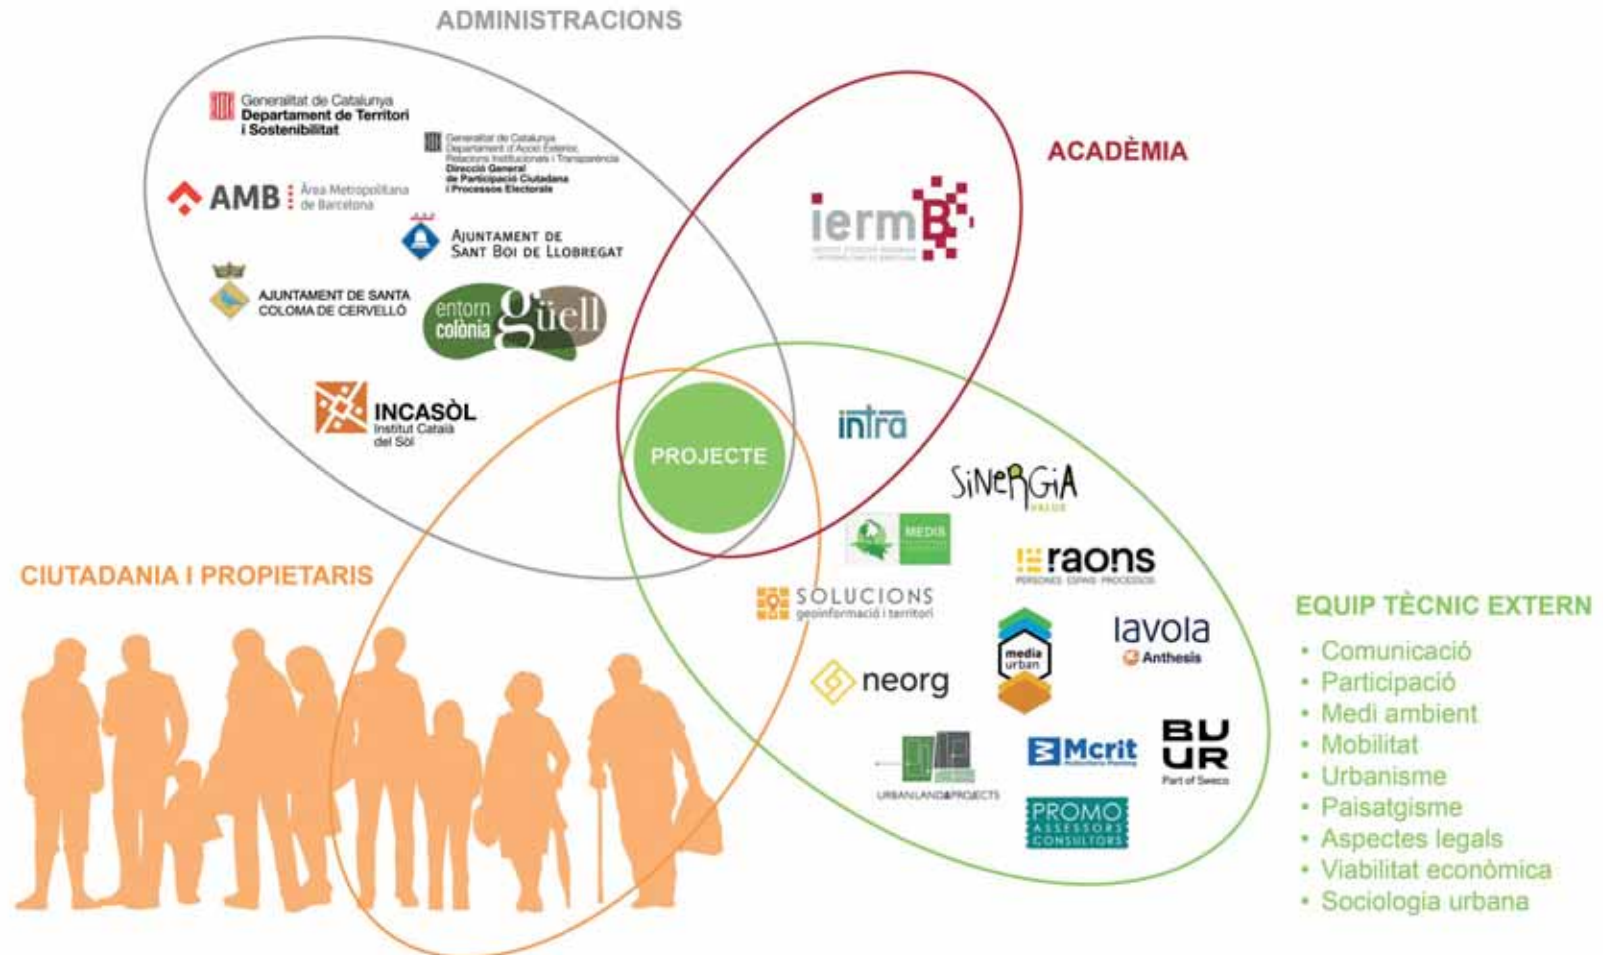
ADMINISTRACIONS

Generalitat de Catalunya
Departament de Territori i Sostenibilitat

Generalitat de Catalunya
Departament d'Acció Exterior, Relacions Institucionals i Transparència
Direcció General de Participació Ciutadana i Processos Electorals

AMB Àrea Metropolitana de Barcelona

Ajuntament de Sant Boi de Llobregat

Ajuntament de Santa Coloma de Cervelló

entorn colònia güell

INCASÒL Institut Català del Sòl

ACADÈMIA

iermB
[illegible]

PROJECTE

intra

SINERGIA
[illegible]

MEDIS
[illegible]

raons
PERSONES · ESPAIS · PROCESSOS

SOLUCIONS
geoinformació i territori

media urban

lavola
Anthesis

neorg

URBANLAND&PROJECTS

Mcrit

BU UR
Part of Sweco

PROMO ASSESSORS CONSULTORS

CIUTADANIA I PROPIETARIS

EQUIP TÈCNIC EXTERN
• Comunicació
• Participació
• Medi ambient
• Mobilitat
• Urbanisme
• Paisatgisme
• Aspectes legals
• Viabilitat econòmica
• Sociologia urbana